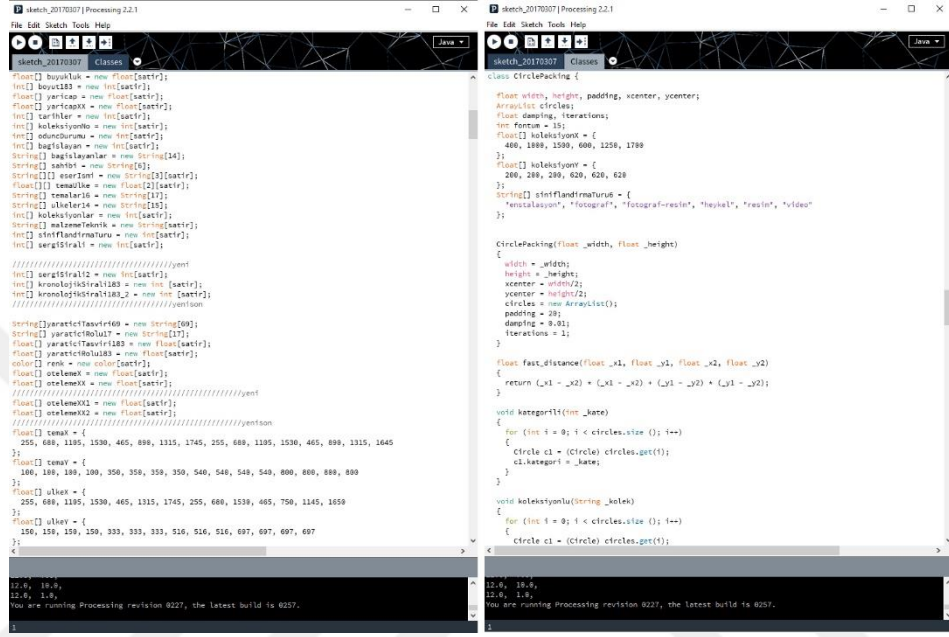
sketch_20170307 | Processing 2.2.1
File Edit Sketch Tools Help
Java ▾
sketch_20170307 Classes

float[] buyukluk = new float[satir];
int[] boyut183 = new int[satir];
float[] yaricap = new float[satir];
float[] yaricapXX = new float[satir];
int[] tarihler = new int[satir];
int[] koleksiyonNo = new int[satir];
int[] oduncDurumu = new int[satir];
int[] bagislayan = new int[satir];
String[] bagislayanlar = new String[14];
String[] sahibi = new String[6];
String[][] eserIsmi = new String[3][satir];
float[][] temaUlke = new float[2][satir];
String[] temalar16 = new String[17];
String[] ulkeler14 = new String[15];
int[] koleksiyonlar = new int[satir];
String[] malzemeTeknik = new String[satir];
int[] siniflandirmaTuru = new int[satir];
int[] sergiSirali = new int[satir];

////////////////////////////////////yeni
int[] sergiSirali2 = new int[satir];
int[] kronolojikSirali183 = new int [satir];
int[] kronolojikSirali183_2 = new int [satir];
////////////////////////////////////yenison

String[]yaraticiTasvir69 = new String[69];
String[] yaraticiRolu17 = new String[17];
float[] yaraticiTasviri183 = new float[satir];
float[] yaraticiRolu183 = new float[satir];
color[] renk = new color[satir];
float[] otelemeX = new float[satir];
float[] otelemeY = new float[satir];
////////////////////////////////////////////////////yeni
float[] otelemeXX1 = new float[satir];
float[] otelemeXX2 = new float[satir];
////////////////////////////////////////////////////yenison
float[] temaX = {
  255, 680, 1105, 1530, 465, 890, 1315, 1745, 255, 680, 1105, 1530, 465, 890, 1315, 1645
};
float[] temaY = {
  100, 100, 100, 100, 350, 350, 350, 350, 540, 540, 540, 540, 800, 800, 800, 800
};
float[] ulkeX = {
  255, 680, 1105, 1530, 465, 1315, 1745, 255, 680, 1530, 465, 750, 1145, 1650
};
float[] ulkeY = {
  150, 150, 150, 150, 333, 333, 333, 516, 516, 516, 697, 697, 697, 697
};

12.0, 10.0,
12.0, 1.0,
You are running Processing revision 0227, the latest build is 0257.
1

sketch_20170307 | Processing 2.2.1
File Edit Sketch Tools Help
Java ▾
sketch_20170307 Classes

class CirclePacking {

  float width, height, padding, xcenter, ycenter;
  ArrayList circles;
  float damping, iterations;
  int fontum = 15;
  float[] koleksiyonX = {
    400, 1000, 1500, 600, 1250, 1780
  };
  float[] koleksiyonY = {
    200, 200, 200, 620, 620, 620
  };
  String[] siniflandirmaTuru6 = {
    "enstalasyon", "fotograf", "fotograf-resim", "heykel", "resim", "video"
  };


  CirclePacking(float _width, float _height)
  {
    width = _width;
    height = _height;
    xcenter = width/2;
    ycenter = height/2;
    circles = new ArrayList();
    padding = 20;
    damping = 0.01;
    iterations = 1;
  }

  float fast_distance(float _x1, float _y1, float _x2, float _y2)
  {
    return (_x1 - _x2) * (_x1 - _x2) + (_y1 - _y2) * (_y1 - _y2);
  }

  void kategorili(int _kate)
  {
    for (int i = 0; i < circles.size (); i++)
    {
      Circle c1 = (Circle) circles.get(i);
      c1.kategori = _kate;
    }
  }

  void koleksiyonlu(String _kolek)
  {
    for (int i = 0; i < circles.size (); i++)
    {
      Circle c1 = (Circle) circles.get(i);

12.0, 10.0,
12.0, 1.0,
You are running Processing revision 0227, the latest build is 0257.
1